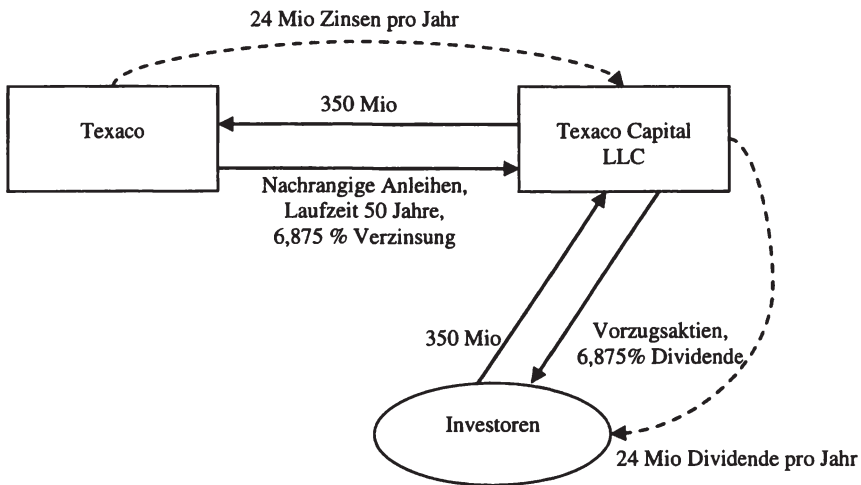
24 Mio Zinsen pro Jahr

Texaco

350 Mio

Texaco Capital LLC

Nachrangige Anleihen, Laufzeit 50 Jahre, 6,875 % Verzinsung

350 Mio

Vorzugsaktien, 6,875% Dividende

Investoren

24 Mio Dividende pro Jahr